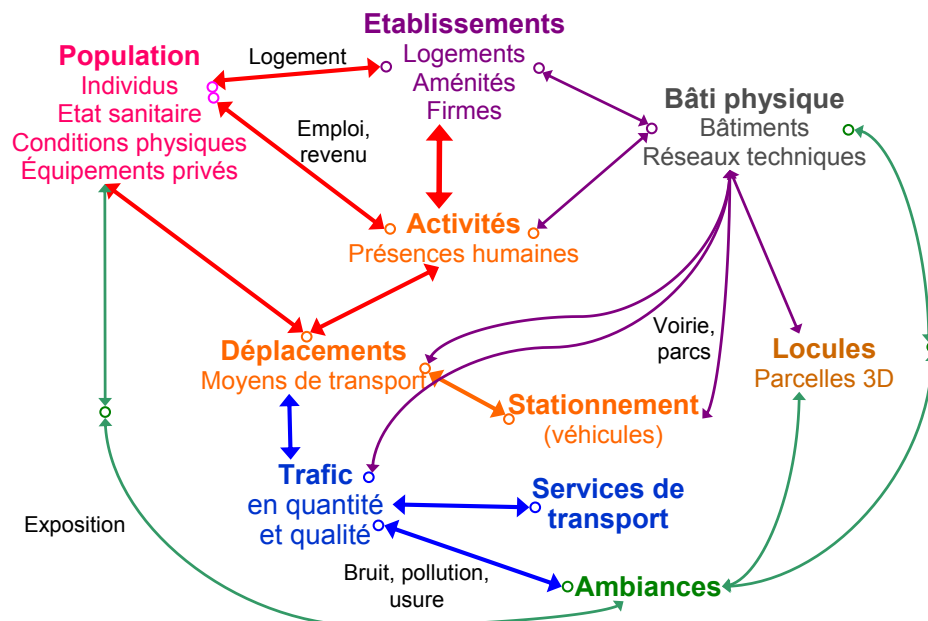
Etablissements
Logements
Aménités
Firmes

Population
Individus
Etat sanitaire
Conditions physiques
Équipements privés

Logement

Emploi, revenu

Bâti physique
Bâtiments
Réseaux techniques

Activités
Présences humaines

Déplacements
Moyens de transport

Voirie, parcs

Locules
Parcelles 3D

Stationnement
(véhicules)

Trafic
en quantité
et qualité

Services de transport

Exposition

Bruit, pollution, usure

Ambiances